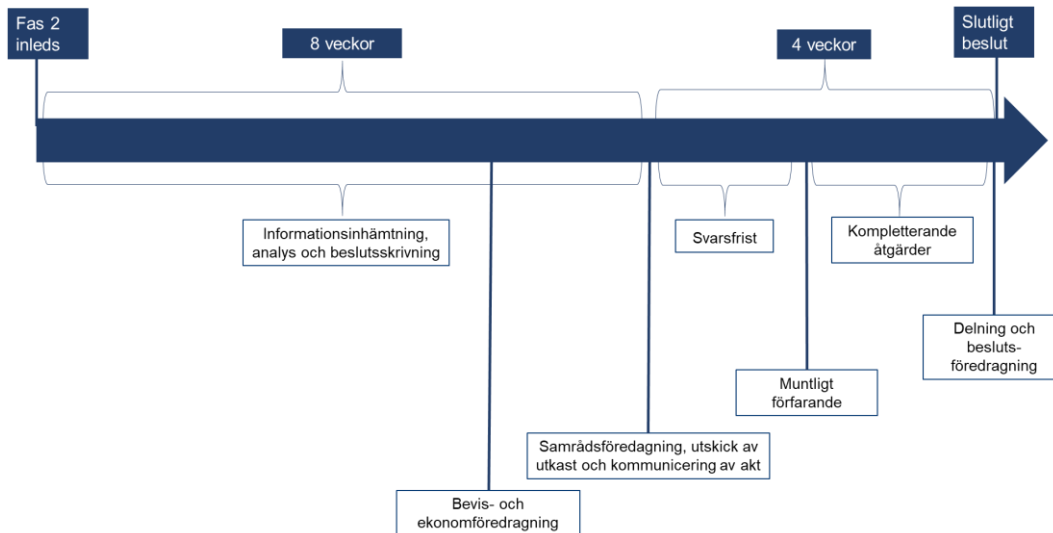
Fas 2 inleds

8 veckor

4 veckor

Slutligt beslut

Informationsinhämtning, analys och beslutsskrivning

Svarsfrist

Kompletterande åtgärder

Delning och besluts-föredragning

Muntligt förfarande

Samrådsföredagning, utskick av utkast och kommunicering av akt

Bevis- och ekonomföredragning